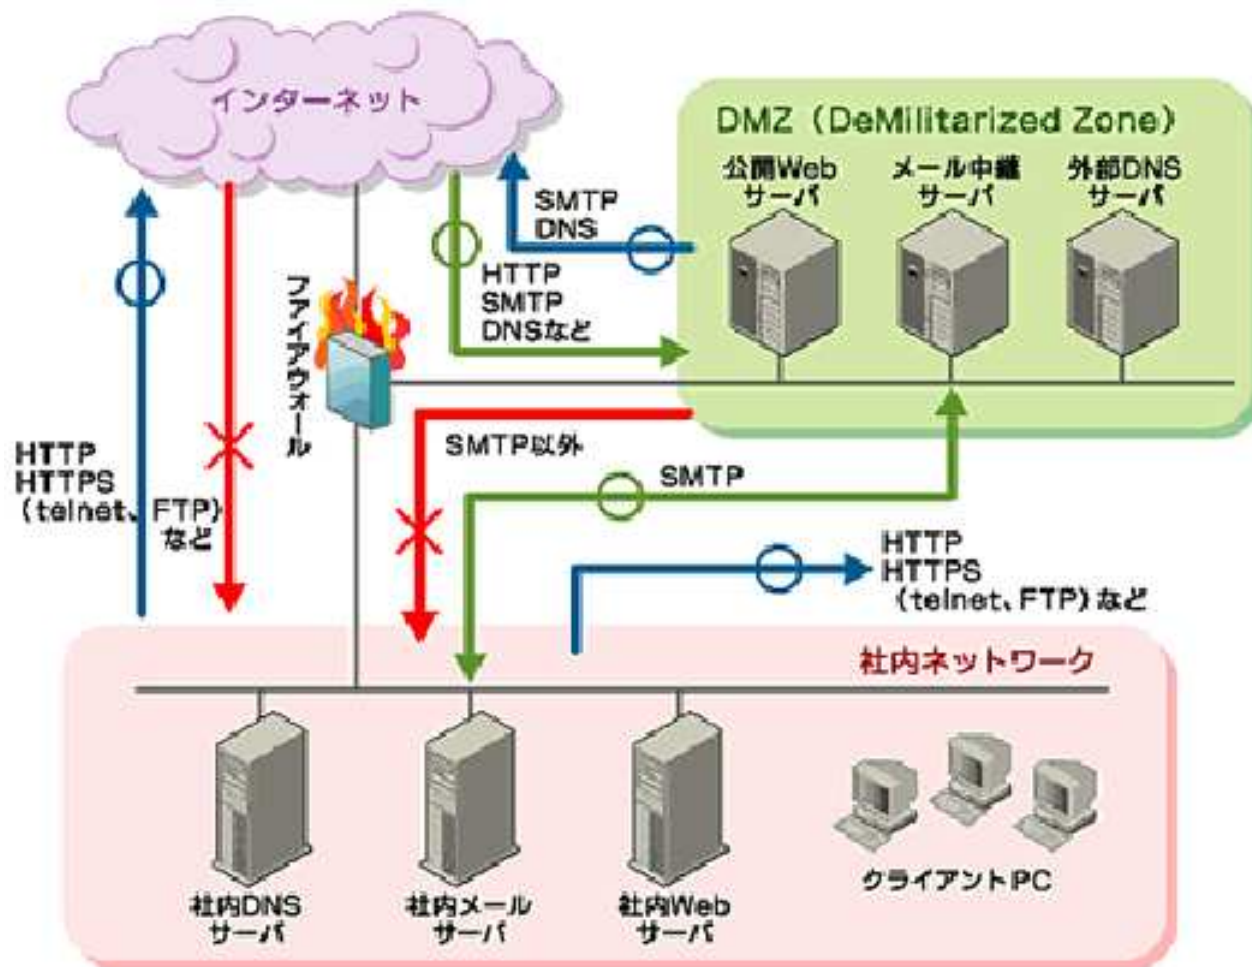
インターネット

DMZ（DeMilitarized Zone）

公開Web
サーバ

メール中継
サーバ

外部DNS
サーバ

SMTP
DNS

HTTP
SMTP
DNSなど

ファイアウォール

HTTP
HTTPS
（telnet、FTP）
など

SMTP以外

SMTP

HTTP
HTTPS
（telnet、FTP）など

社内ネットワーク

社内DNS
サーバ

社内メール
サーバ

社内Web
サーバ

クライアントPC